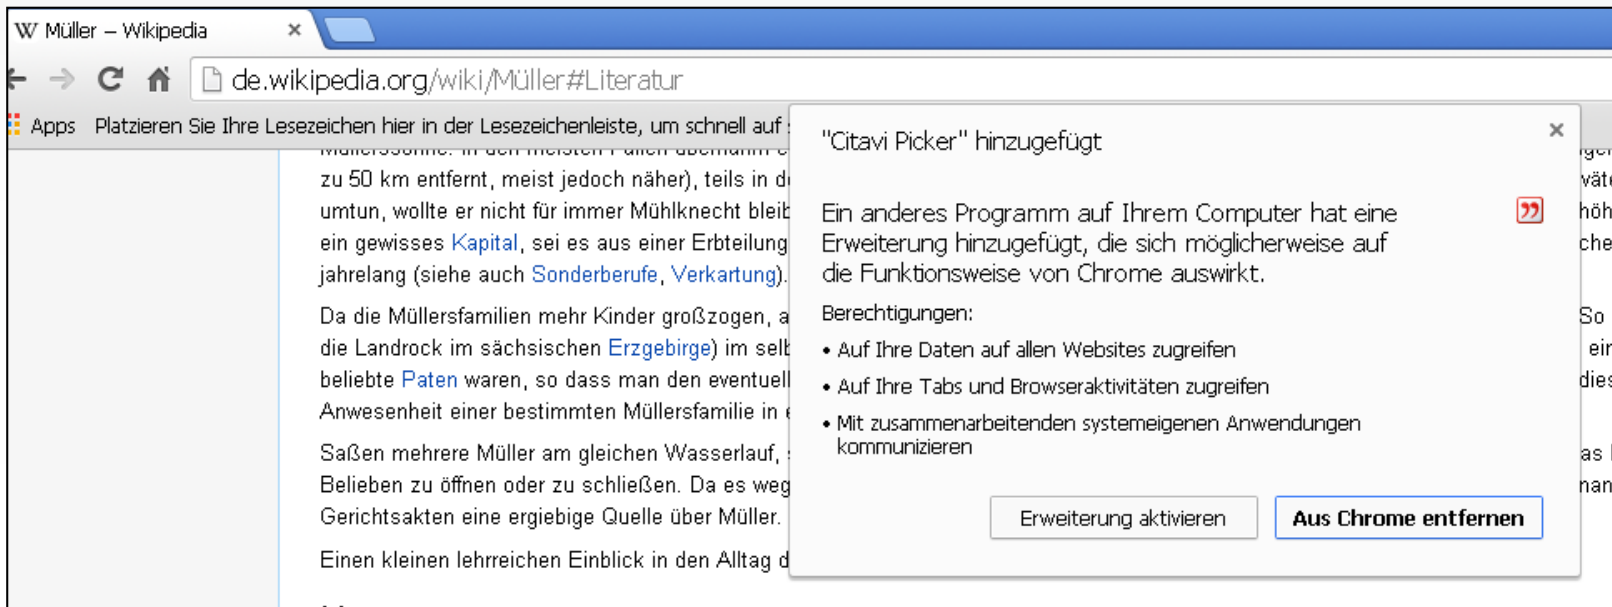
W Müller – Wikipedia ×

de.wikipedia.org/wiki/Müller#Literatur

Apps Platzieren Sie Ihre Lesezeichen hier in der Lesezeichenleiste, um schnell auf

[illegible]
zu 50 km entfernt, meist jedoch näher), teils in d
umtun, wollte er nicht für immer Mühlknecht bleib
ein gewisses Kapital, sei es aus einer Erbteilung
jahrelang (siehe auch Sonderberufe, Verkartung).

Da die Müllersfamilien mehr Kinder großzogen, a
die Landrock im sächsischen Erzgebirge) im selb
beliebte Paten waren, so dass man den eventuell
Anwesenheit einer bestimmten Müllersfamilie in

Saßen mehrere Müller am gleichen Wasserlauf,
Belieben zu öffnen oder zu schließen. Da es weg
Gerichtsakten eine ergiebige Quelle über Müller.

Einen kleinen lehrreichen Einblick in den Alltag d

"Citavi Picker" hinzugefügt ×

Ein anderes Programm auf Ihrem Computer hat eine Erweiterung hinzugefügt, die sich möglicherweise auf die Funktionsweise von Chrome auswirkt.

Berechtigungen:
• Auf Ihre Daten auf allen Websites zugreifen
• Auf Ihre Tabs und Browseraktivitäten zugreifen
• Mit zusammenarbeitenden systemeigenen Anwendungen kommunizieren

Erweiterung aktivieren
Aus Chrome entfernen

ige
väte
höh
che
So
ein
dies
as
man